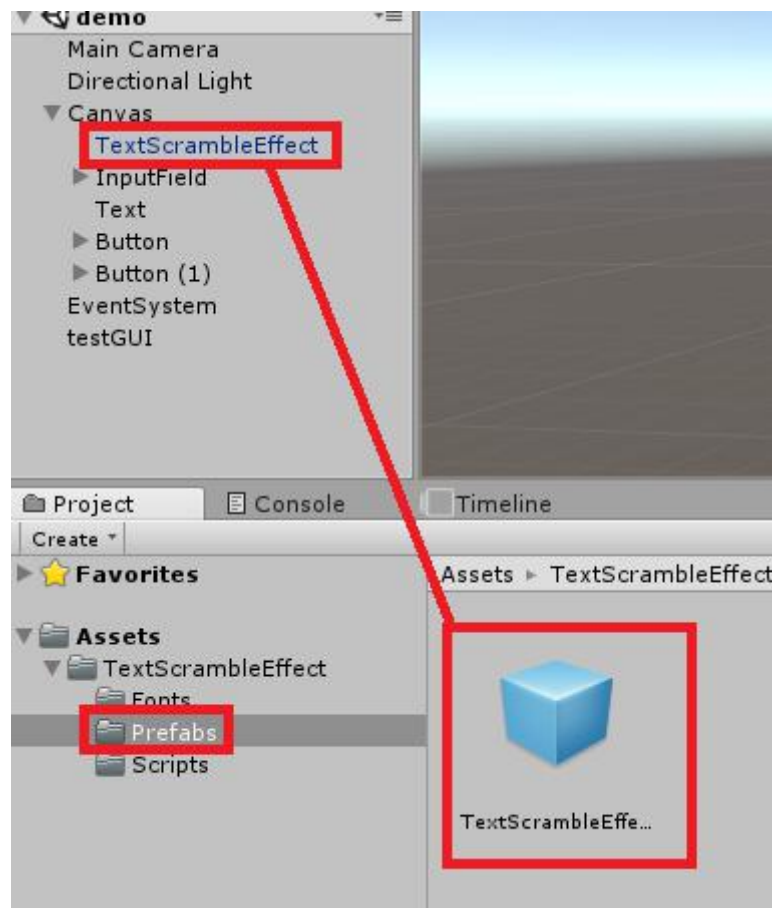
demo
Main Camera
Directional Light
Canvas
TextScrambleEffect
InputField
Text
Button
Button (1)
EventSystem
testGUI

Project
Console
Timeline
Create
Favorites
Assets
TextScrambleEffect
Fonts
Prefabs
Scripts
Assets ▸ TextScrambleEffect
TextScrambleEffe...